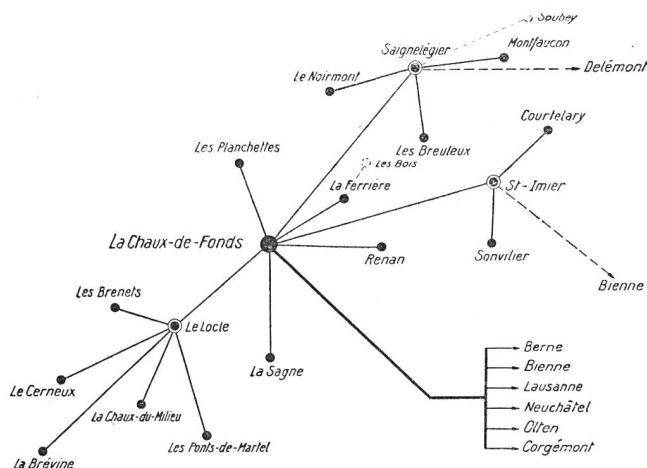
Soubey
Saignelégier
Montfaucon
Le Noirmont
Delémont
Les Breuleux
Courtelary
Les Planchettes
Les Bois
La Ferrière
St-Imier
La Chaux-de-Fonds
Renan
Sonvilier
Bienne
Les Brenets
Le Locle
La Sagne
Le Cerneux
La Chaux-du-Milieu
Les Ponts-de-Martel
La Brévine
Berne
Bienne
Lausanne
Neuchâtel
Olten
Corgémont